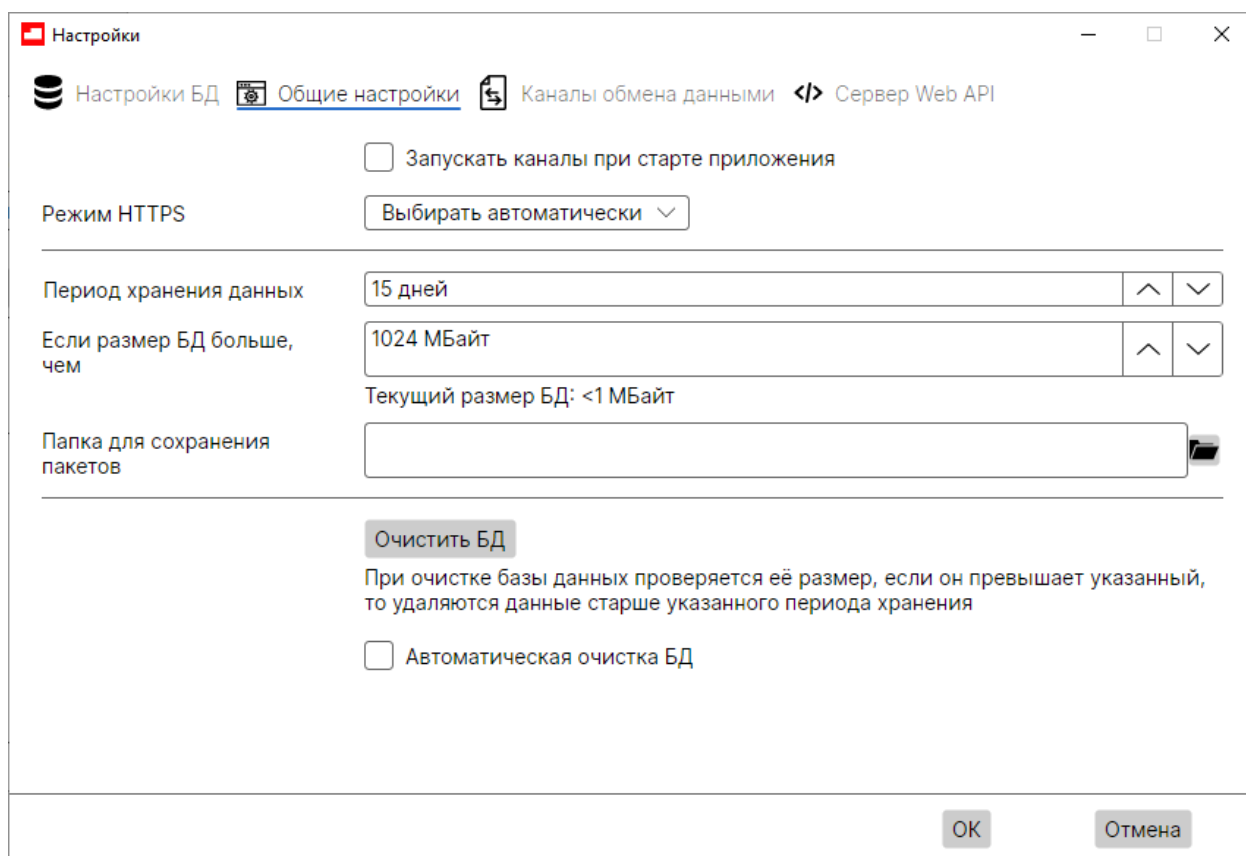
Настройки

Настройки БД Общие настройки Каналы обмена данными </> Сервер Web API

Запускать каналы при старте приложения

Режим HTTPS Выбирать автоматически

Период хранения данных 15 дней

Если размер БД больше, чем 1024 МБайт

Текущий размер БД: <1 МБайт

Папка для сохранения пакетов

Очистить БД

При очистке базы данных проверяется её размер, если он превышает указанный, то удаляются данные старше указанного периода хранения

Автоматическая очистка БД

OK Отмена